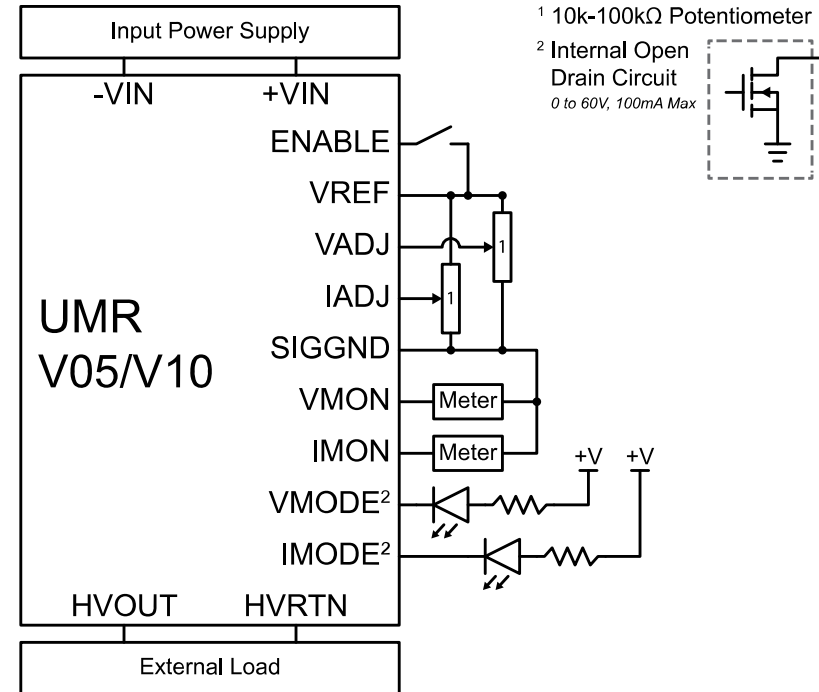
Input Power Supply

-VIN +VIN

ENABLE

VREF

VADJ

IADJ

SIGGND

VMON

IMON

VMODE$^2$

IMODE$^2$

UMR V05/V10

HVOUT HVRTN

External Load

1

1

Meter

Meter

+V +V

$^1$ 10k-100kΩ Potentiometer

$^2$ Internal Open Drain Circuit

0 to 60V, 100mA Max